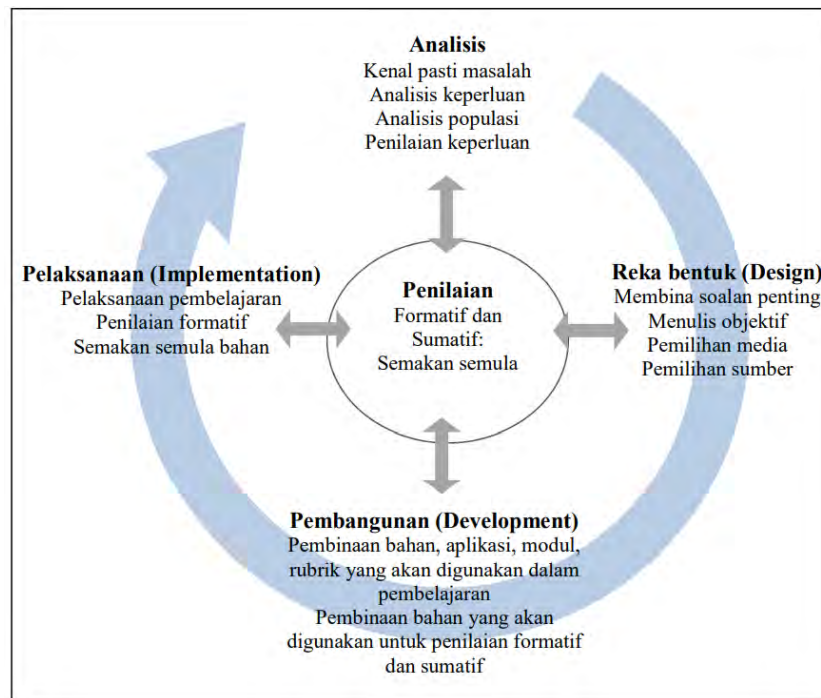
Analisis
Kenal pasti masalah
Analisis keperluan
Analisis populasi
Penilaian keperluan

Pelaksanaan (Implementation)
Pelaksanaan pembelajaran
Penilaian formatif
Semakan semula bahan

Penilaian
Formatif dan Sumatif:
Semakan semula

Reka bentuk (Design)
Membina soalan penting
Menulis objektif
Pemilihan media
Pemilihan sumber

Pembangunan (Development)
Pembinaan bahan, aplikasi, modul, rubrik yang akan digunakan dalam pembelajaran
Pembinaan bahan yang akan digunakan untuk penilaian formatif dan sumatif